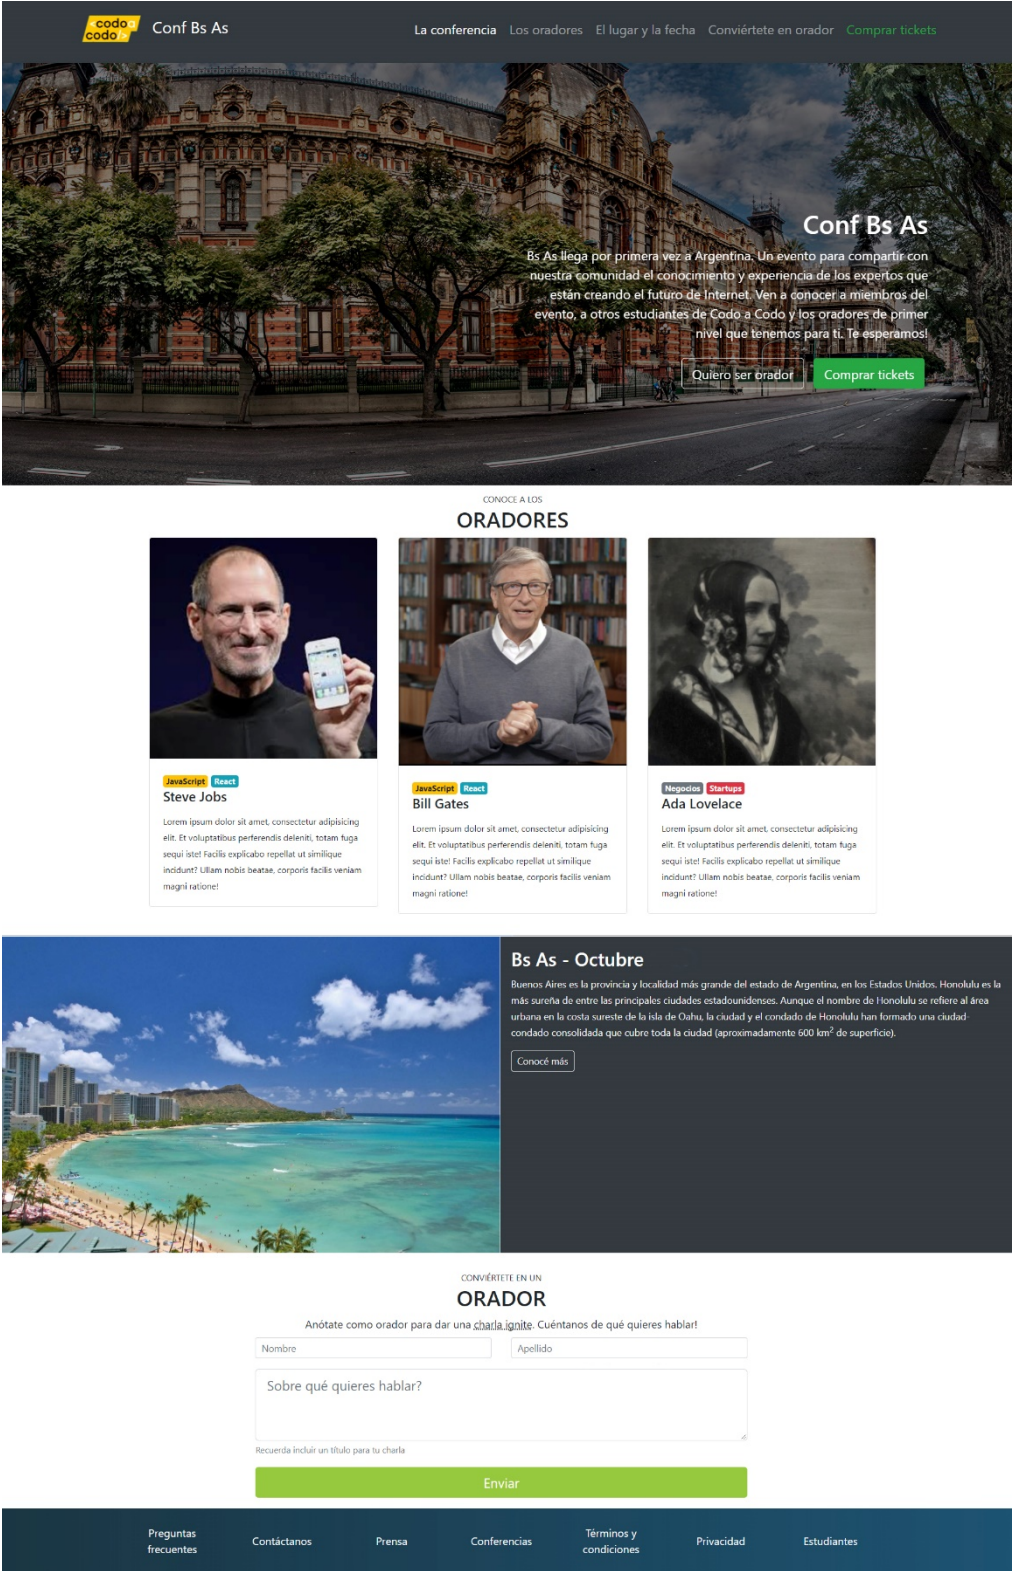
codo a codo Conf Bs As

La conferencia Los oradores El lugar y la fecha Conviértete en orador Comprar tickets

Conf Bs As

Bs As llega por primera vez a Argentina. Un evento para compartir con nuestra comunidad el conocimiento y experiencia de los expertos que están creando el futuro de Internet. Ven a conocer a miembros del evento, a otros estudiantes de Codo a Codo y los oradores de primer nivel que tenemos para ti. Te esperamos!

Quiero ser orador Comprar tickets

CONOCE A LOS
ORADORES

JavaScript React
Steve Jobs
Lorem ipsum dolor sit amet, consectetur adipisicing elit. Et voluptatibus perferendis deleniti, totam fuga sequi iste! Facilis explicabo repellat ut similique incidunt? Ullam nobis beatae, corporis facilis veniam magni ratione!

JavaScript React
Bill Gates
Lorem ipsum dolor sit amet, consectetur adipisicing elit. Et voluptatibus perferendis deleniti, totam fuga sequi iste! Facilis explicabo repellat ut similique incidunt? Ullam nobis beatae, corporis facilis veniam magni ratione!

Negocios Startups
Ada Lovelace
Lorem ipsum dolor sit amet, consectetur adipisicing elit. Et voluptatibus perferendis deleniti, totam fuga sequi iste! Facilis explicabo repellat ut similique incidunt? Ullam nobis beatae, corporis facilis veniam magni ratione!

Bs As - Octubre
Buenos Aires es la provincia y localidad más grande del estado de Argentina, en los Estados Unidos. Honolulu es la más sureña de entre las principales ciudades estadounidenses. Aunque el nombre de Honolulu se refiere al área urbana en la costa sureste de la isla de Oahu, la ciudad y el condado de Honolulu han formado una ciudad-condado consolidada que cubre toda la ciudad (aproximadamente 600 km$^2$ de superficie).

Conocé más

CONVIÉRTETE EN UN
ORADOR
Anótate como orador para dar una charla ignite. Cuéntanos de qué quieres hablar!

Nombre
Apellido
Sobre qué quieres hablar?
Recuerda incluir un título para tu charla

Enviar

Preguntas frecuentes Contáctanos Prensa Conferencias Términos y condiciones Privacidad Estudiantes